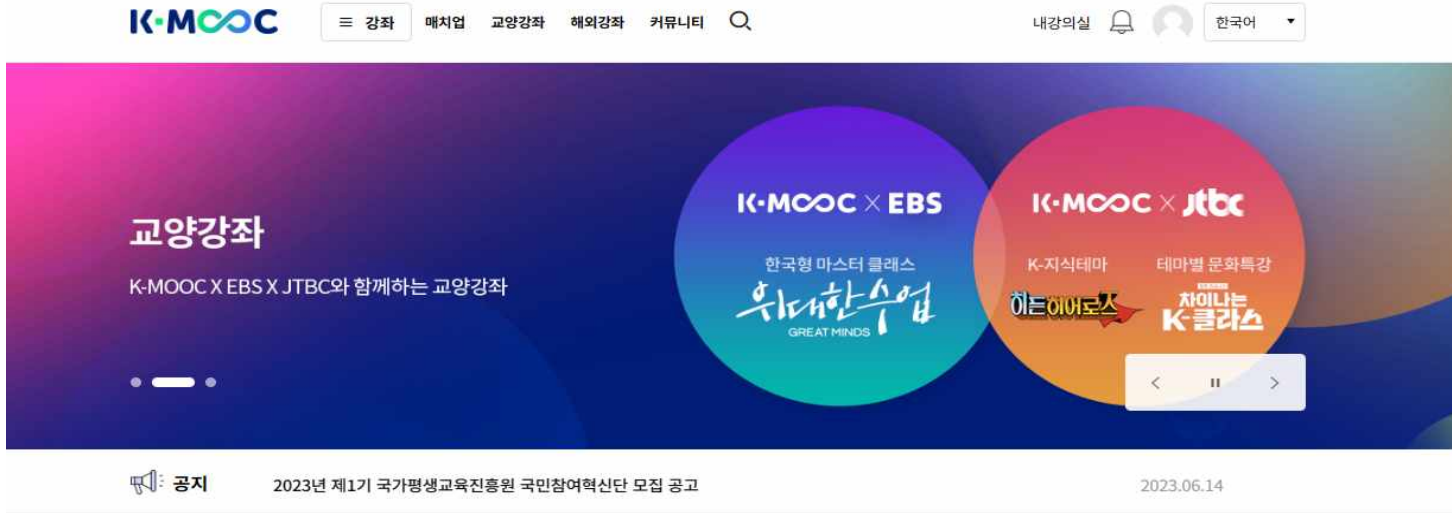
K·MOOC

≡ 강좌 매치업 교양강좌 해외강좌 커뮤니티

내강의실 한국어

교양강좌

K-MOOC X EBS X JTBC와 함께하는 교양강좌

K·MOOC × EBS

한국형 마스터 클래스

위대한수업

GREAT MINDS

K·MOOC × jtbc

K-지식테마

히든히어로즈

테마별 문화특강

차이나는 K-클라스

공지 2023년 제1기 국가평생교육진흥원 국민참여혁신단 모집 공고 2023.06.14